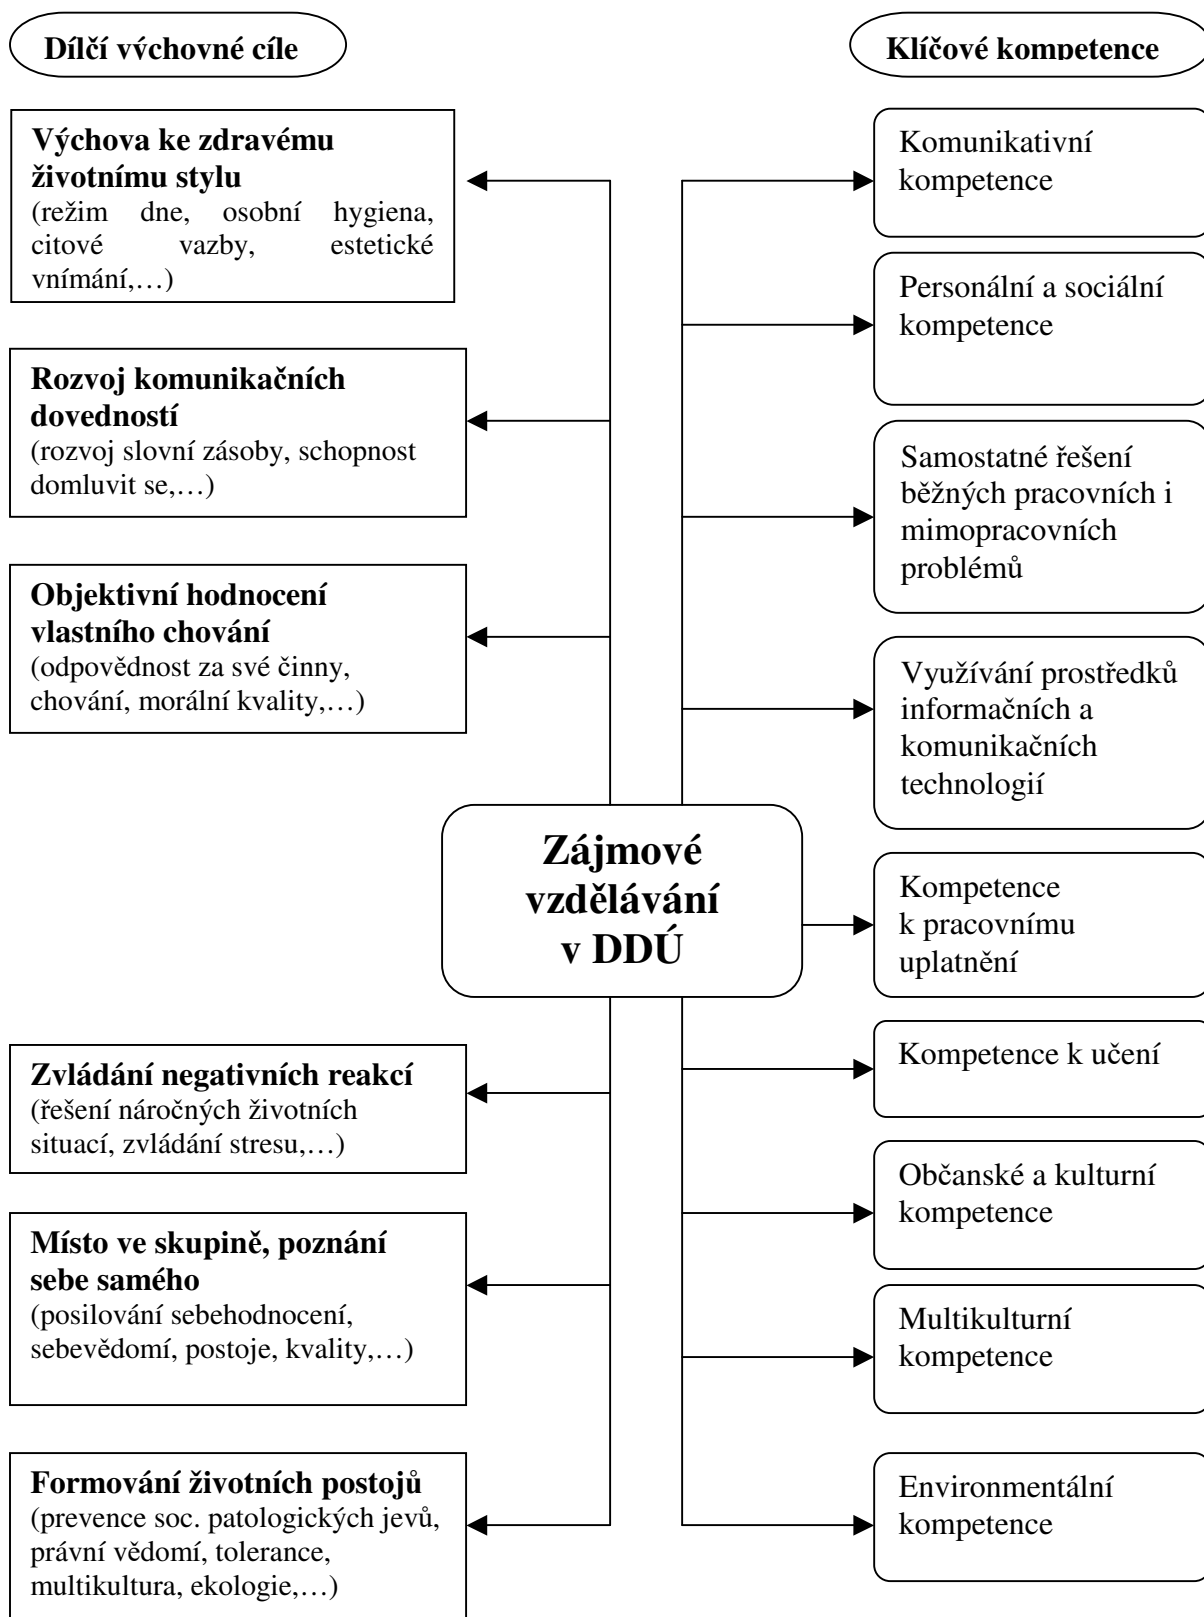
Dílčí výchovné cíle

Klíčové kompetence

**Výchova ke zdravému životnímu stylu**
(režim dne, osobní hygiena, citové vazby, estetické vnímání,…)

**Rozvoj komunikačních dovedností**
(rozvoj slovní zásoby, schopnost domluvit se,…)

**Objektivní hodnocení vlastního chování**
(odpovědnost za své činny, chování, morální kvality,…)

**Zvládání negativních reakcí**
(řešení náročných životních situací, zvládání stresu,…)

**Místo ve skupině, poznání sebe samého**
(posilování sebehodnocení, sebevědomí, postoje, kvality,…)

**Formování životních postojů**
(prevence soc. patologických jevů, právní vědomí, tolerance, multikultura, ekologie,…)

**Zájmové vzdělávání v DDÚ**

Komunikativní kompetence

Personální a sociální kompetence

Samostatné řešení běžných pracovních i mimopracovních problémů

Využívání prostředků informačních a komunikačních technologií

Kompetence k pracovnímu uplatnění

Kompetence k učení

Občanské a kulturní kompetence

Multikulturní kompetence

Environmentální kompetence